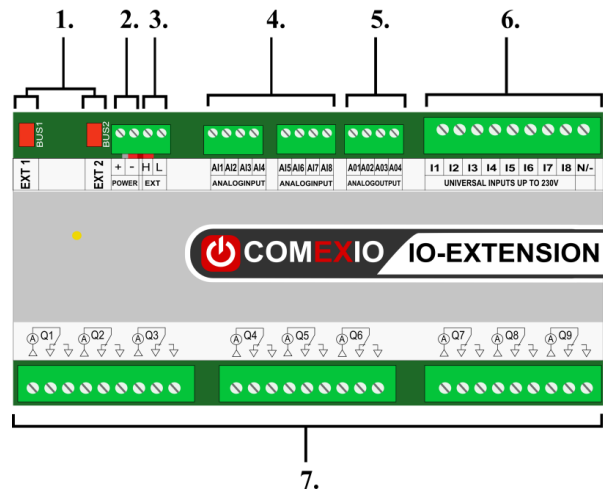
1. 2. 3. 4. 5. 6.

BUS1 BUS2

EXT 1 EXT 2 + - POWER H L EXT

AI1 AI2 AI3 AI4 ANALOGINPUT AI5 AI6 AI7 AI8 ANALOGINPUT

A01 A02 A03 A04 ANALOGOUTPUT

I1 I2 I3 I4 I5 I6 I7 I8 N/- UNIVERSAL INPUTS UP TO 230V

COMEXIO IO-EXTENSION

Q1 Q2 Q3 Q4 Q5 Q6 Q7 Q8 Q9

7.